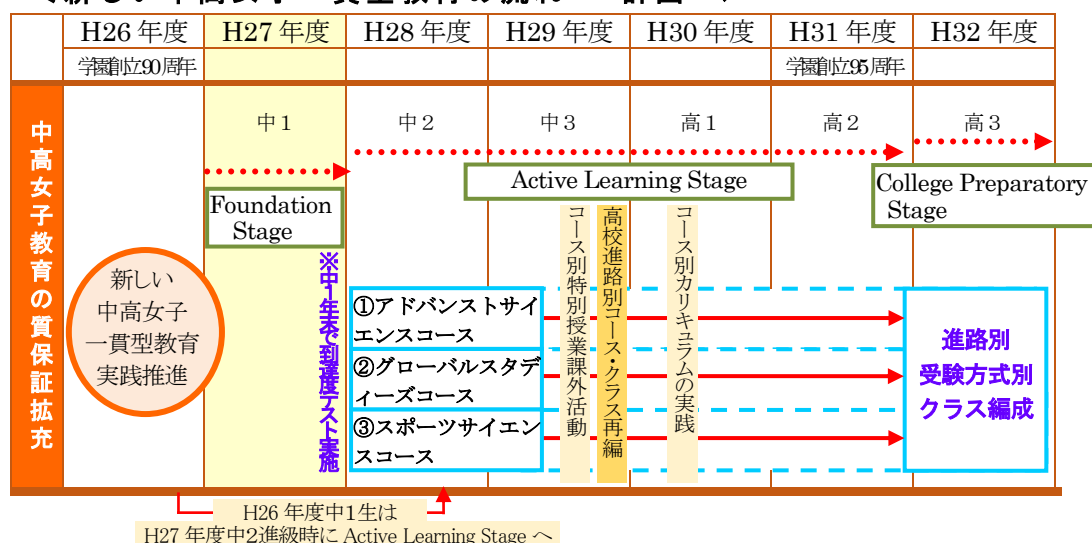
| | H26 年度 | H27 年度 | H28 年度 | H29 年度 | H30 年度 | H31 年度 | H32 年度 |
|---|---|---|---|---|---|---|---|
| | 学園創立90周年 | | | | | 学園創立95周年 | |

中高女子教育の質保証拡充

中1 中2 中3 高1 高2 高3

Active Learning Stage

College Preparatory Stage

Foundation Stage

新しい中高女子一貫型教育実践推進

※中1生末で到達度テスト実施

①アドバンストサイエンスコース

②グローバルスタディーズコース

③スポーツサイエンスコース

コース別特別授業課外活動

高校進路別コース・クラス再編

コース別カリキュラムの実践

進路別受験方式別クラス編成

H26 年度中1生は H27 年度中2進級時に Active Learning Stage へ